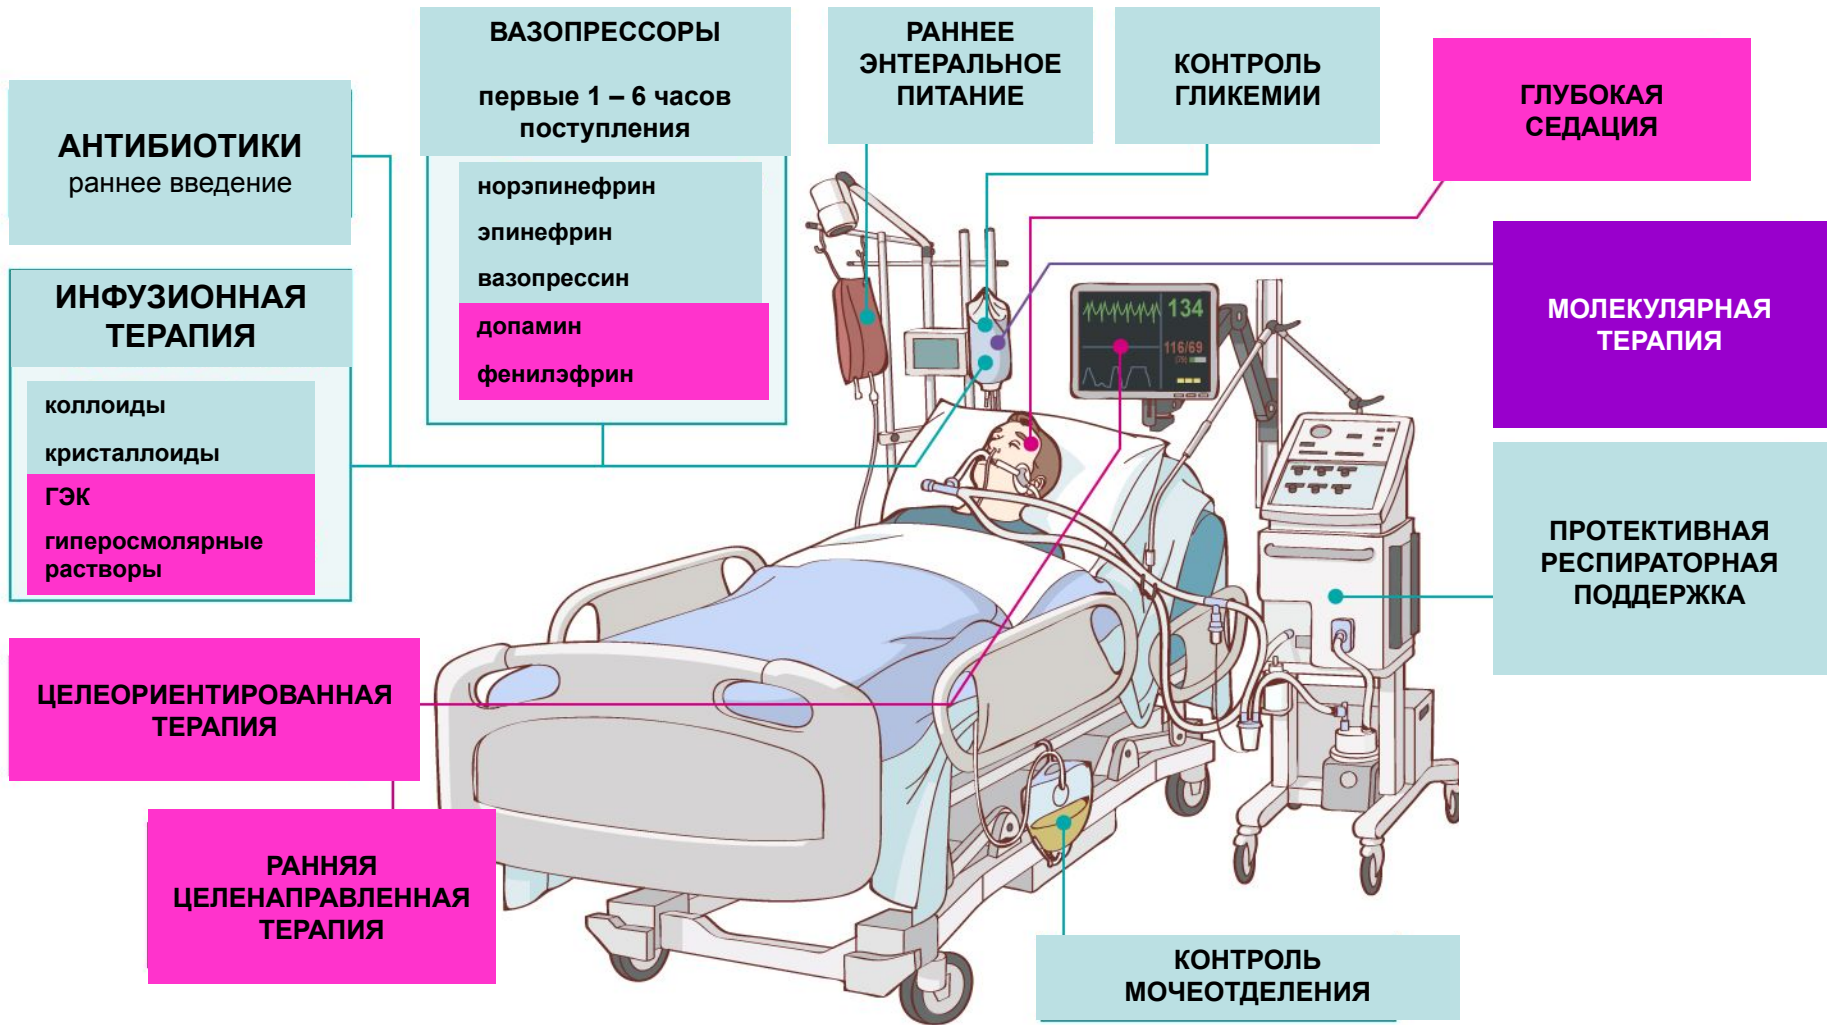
АНТИБИОТИКИ
раннее введение

ИНФУЗИОННАЯ ТЕРАПИЯ

коллоиды

кристаллоиды

ГЭК

гиперосмолярные растворы

ВАЗОПРЕССОРЫ

первые 1 – 6 часов поступления

норэпинефрин

эпинефрин

вазопрессин

допамин

фенилэфрин

РАННЕЕ ЭНТЕРАЛЬНОЕ ПИТАНИЕ

КОНТРОЛЬ ГЛИКЕМИИ

ГЛУБОКАЯ СЕДАЦИЯ

МОЛЕКУЛЯРНАЯ ТЕРАПИЯ

134

116/69

ПРОТЕКТИВНАЯ РЕСПИРАТОРНАЯ ПОДДЕРЖКА

ЦЕЛЕОРИЕНТИРОВАННАЯ ТЕРАПИЯ

РАННЯЯ ЦЕЛЕНАПРАВЛЕННАЯ ТЕРАПИЯ

КОНТРОЛЬ МОЧЕОТДЕЛЕНИЯ